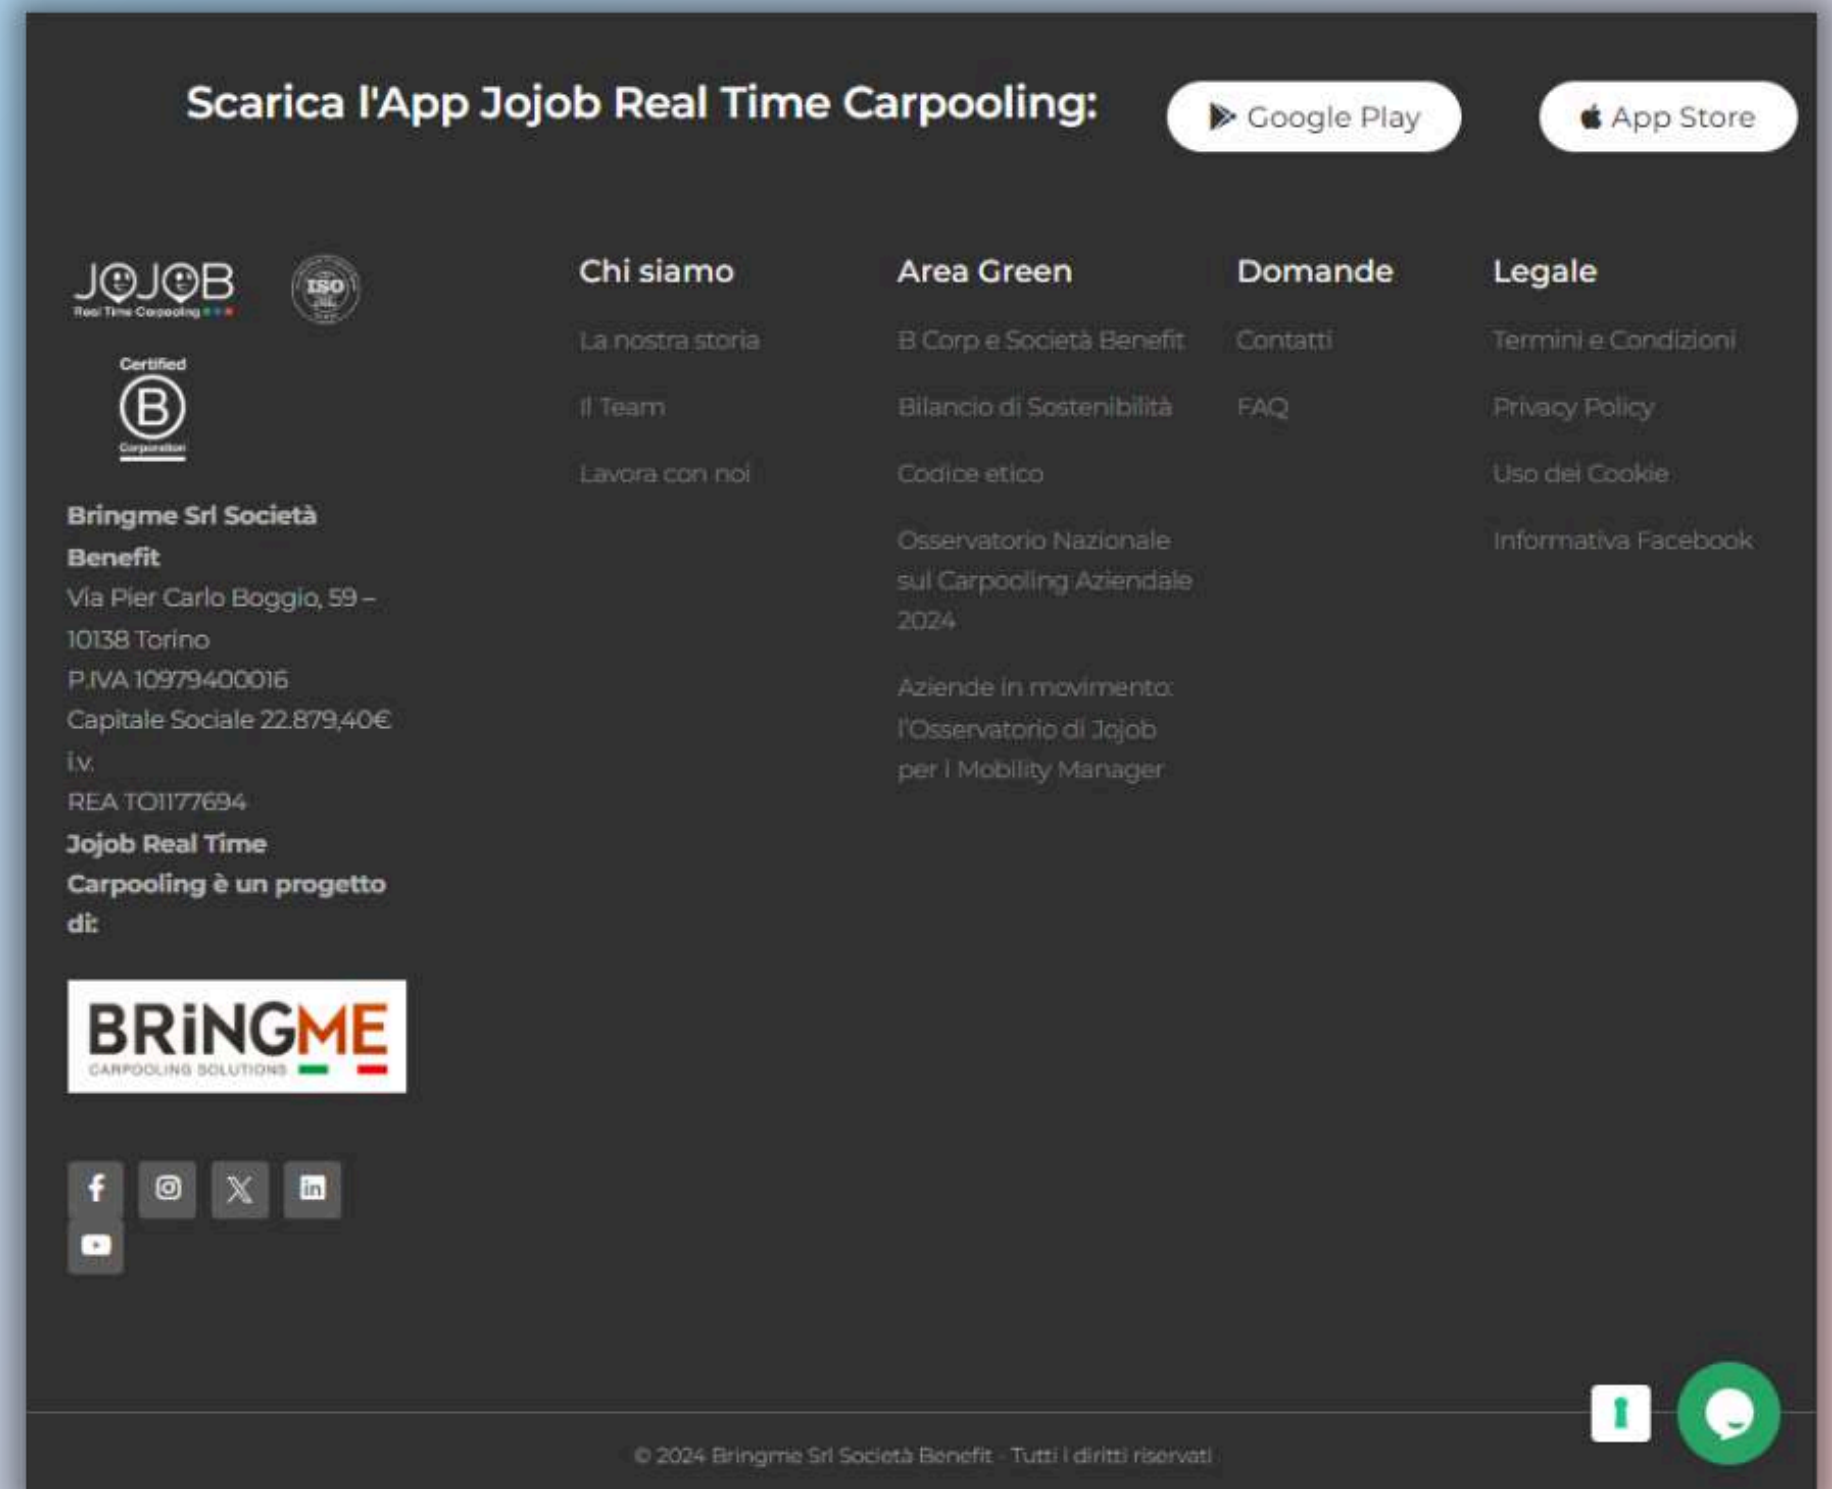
Scarica l'App Jojob Real Time Carpooling: Google Play App Store

JOJOB
Real Time Carpooling

ISO

Certified
B
Corporation

**Bringme Srl Società Benefit**
Via Pier Carlo Boggio, 59 – 10138 Torino
P.IVA 10979400016
Capitale Sociale 22.879,40€ i.v.
REA TO1177694
**Jojob Real Time Carpooling è un progetto di:**

BRiNGME
CARPOOLING SOLUTIONS

Chi siamo
La nostra storia
Il Team
Lavora con noi

Area Green
B Corp e Società Benefit
Bilancio di Sostenibilità
Codice etico
Osservatorio Nazionale sul Carpooling Aziendale 2024
Aziende in movimento: l'Osservatorio di Jojob per i Mobility Manager

Domande
Contatti
FAQ

Legale
Termini e Condizioni
Privacy Policy
Uso dei Cookie
Informativa Facebook

© 2024 Bringme Srl Società Benefit - Tutti i diritti riservati